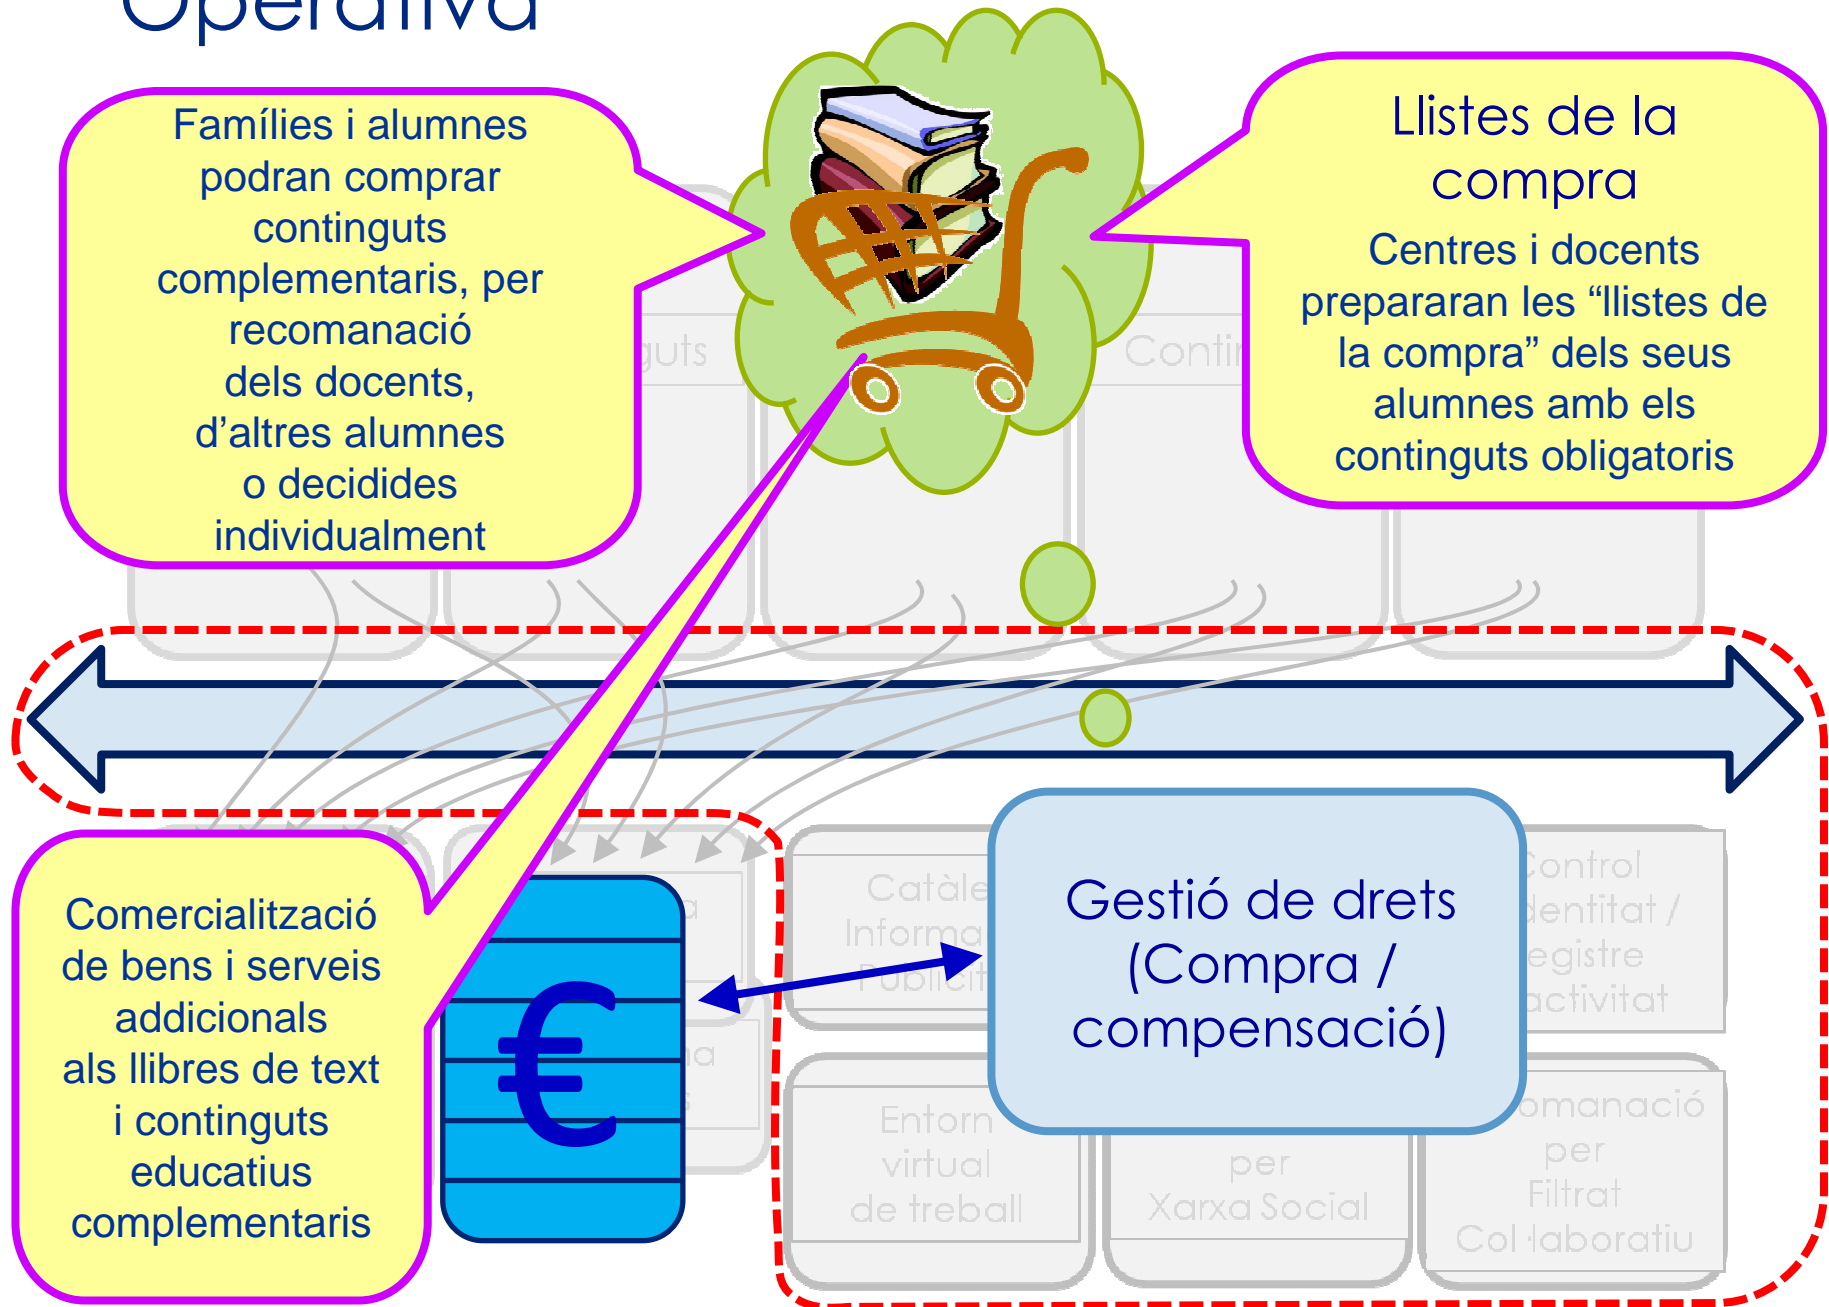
Operativa

Famílies i alumnes podran comprar continguts complementaris, per recomanació dels docents, d'altres alumnes o decidides individualment

Llistes de la compra

Centres i docents prepararan les "llistes de la compra" dels seus alumnes amb els continguts obligatoris

guts

Conti

Comercialització de bens i serveis addicionals als llibres de text i continguts educatius complementaris

€

Catàle
Informa
Publicit

Gestió de drets (Compra / compensació)

Control
dentitat /
egistre
activitat

Entorn virtual de treball

per
Xarxa Social

omanació
per
Filtrat
Col·laboratiu